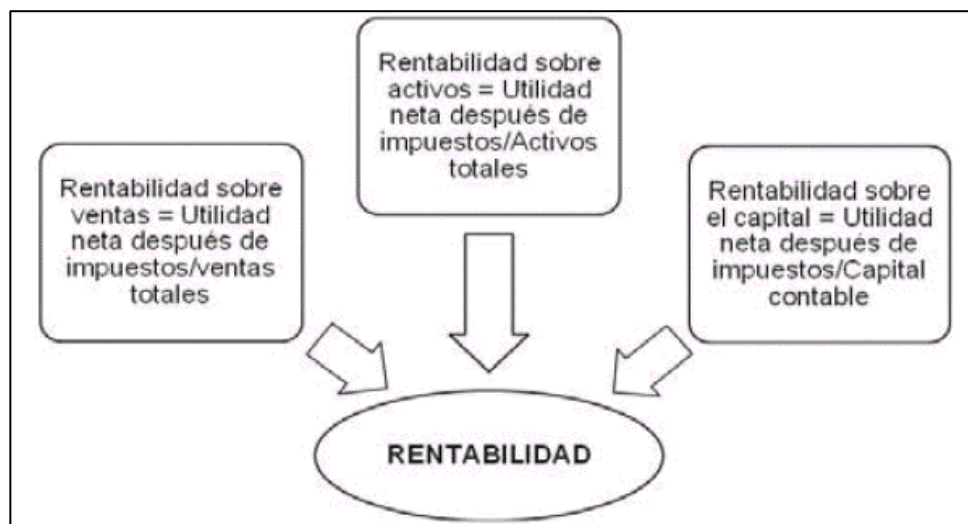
Rentabilidad sobre activos = Utilidad neta después de impuestos/Activos totales

Rentabilidad sobre ventas = Utilidad neta después de impuestos/ventas totales

Rentabilidad sobre el capital = Utilidad neta después de impuestos/Capital contable

RENTABILIDAD